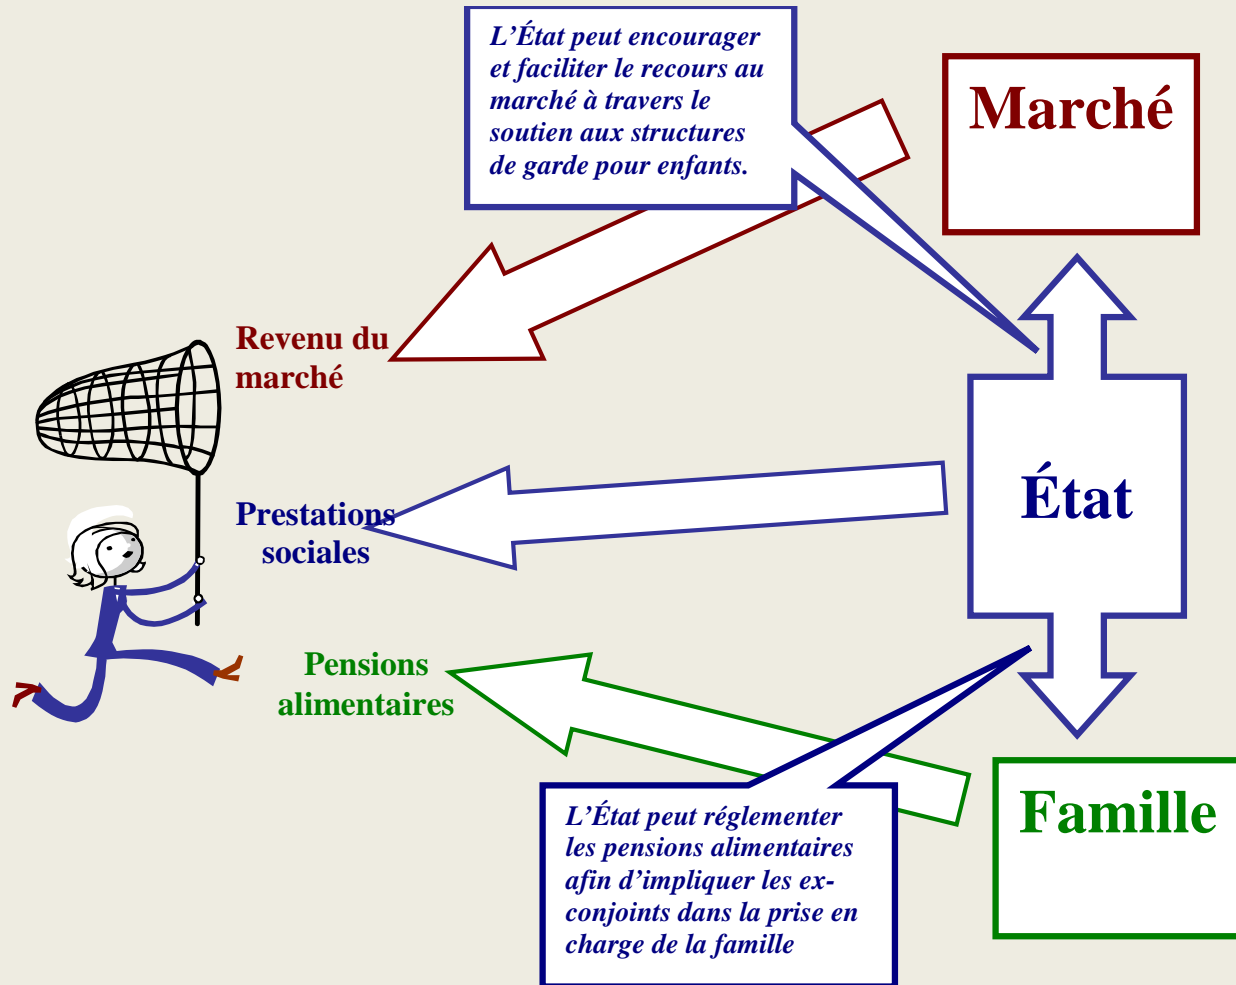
L’État peut encourager et faciliter le recours au marché à travers le soutien aux structures de garde pour enfants.

Marché

Revenu du marché

Prestations sociales

État

Pensions alimentaires

Famille

L’État peut réglementer les pensions alimentaires afin d’impliquer les ex-conjoints dans la prise en charge de la famille